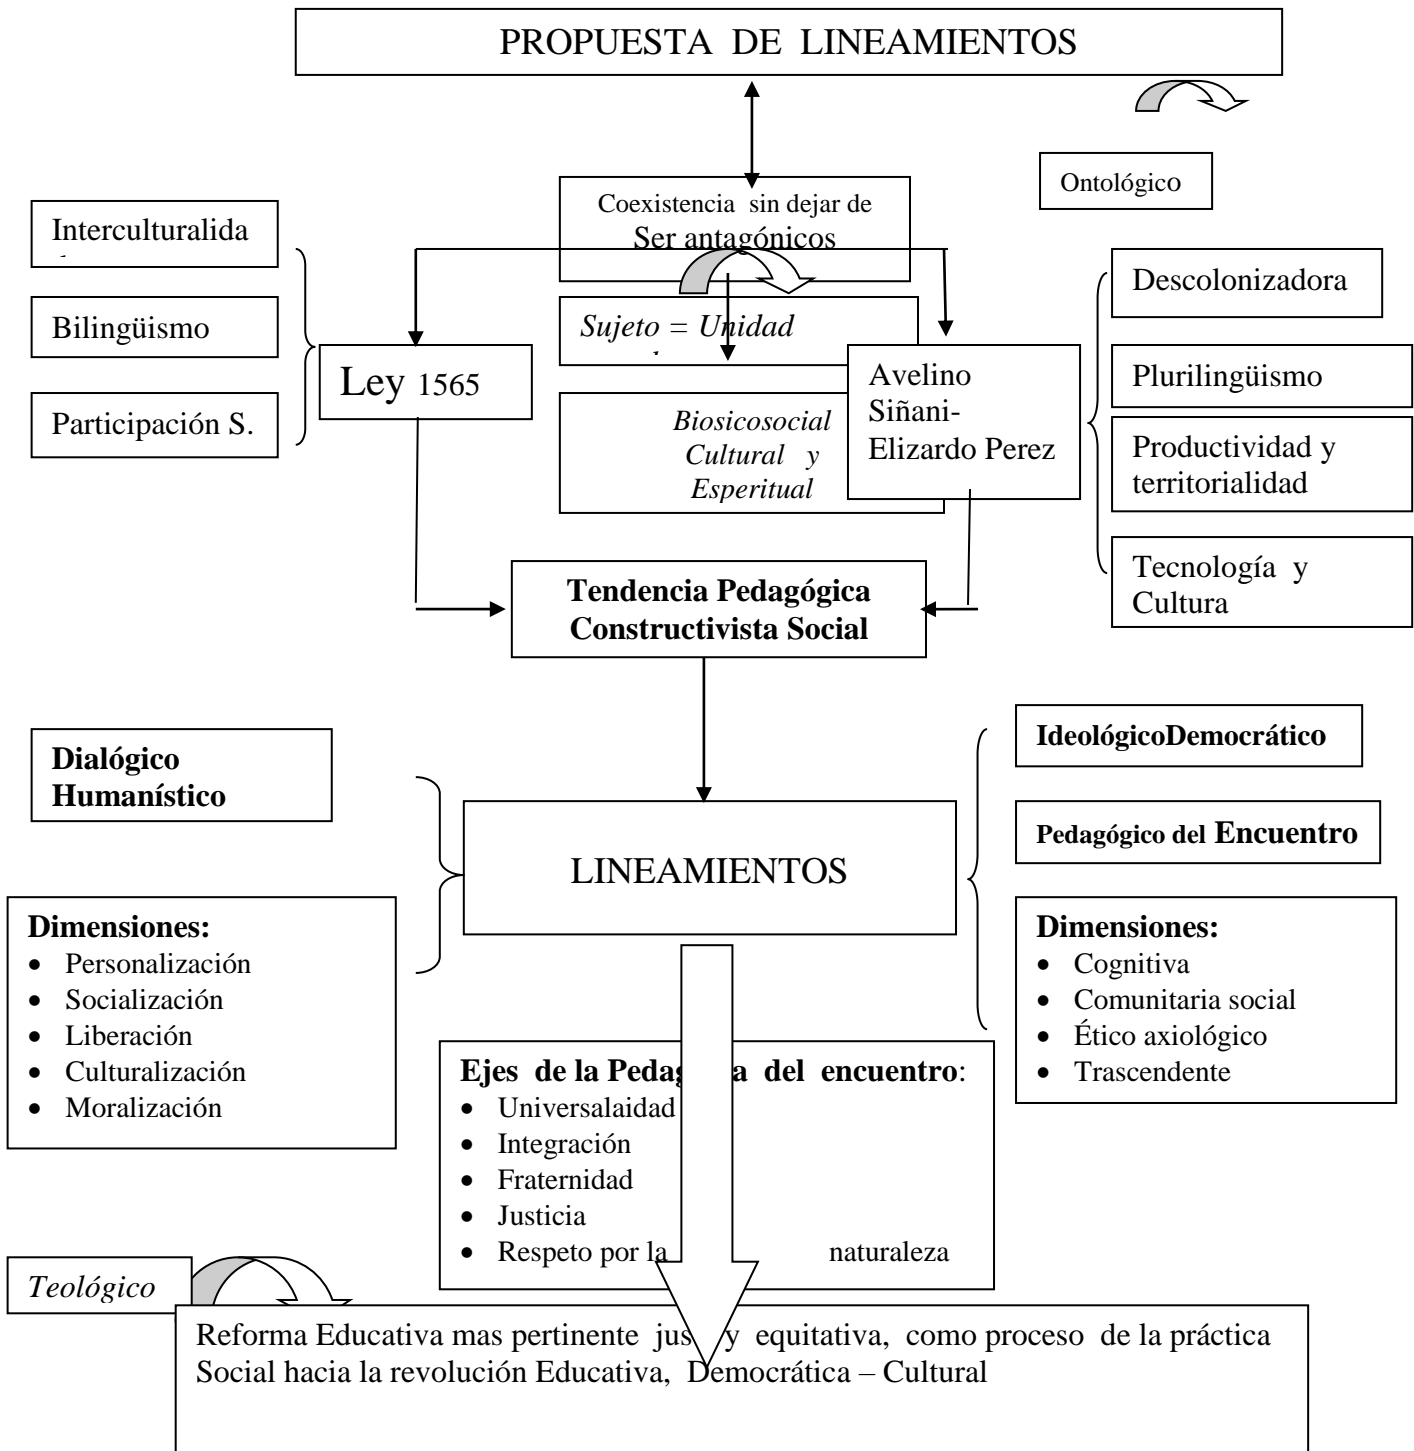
PROPUESTA DE LINEAMIENTOS

Ontológico

Coexistencia sin dejar de Ser antagónicos

Interculturalida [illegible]

Bilingüismo

Participación S.

Ley 1565

*Sujeto = Unidad* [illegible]

*Biosicosocial Cultural y Esperitual*

Avelino Siñani- Elizardo Perez

Descolonizadora

Plurilingüismo

Productividad y territorialidad

Tecnología y Cultura

**Tendencia Pedagógica Constructivista Social**

**Dialógico Humanístico**

LINEAMIENTOS

**IdeológicoDemocrático**

**Pedagógico del Encuentro**

**Dimensiones:**
- Personalización
- Socialización
- Liberación
- Culturalización
- Moralización

**Ejes de la Pedag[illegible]a del encuentro**:
- Universalaidad
- Integración
- Fraternidad
- Justicia
- Respeto por la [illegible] naturaleza

**Dimensiones:**
- Cognitiva
- Comunitaria social
- Ético axiológico
- Trascendente

*Teológico*

Reforma Educativa mas pertinente jus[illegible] y equitativa, como proceso de la práctica Social hacia la revolución Educativa, Democrática – Cultural